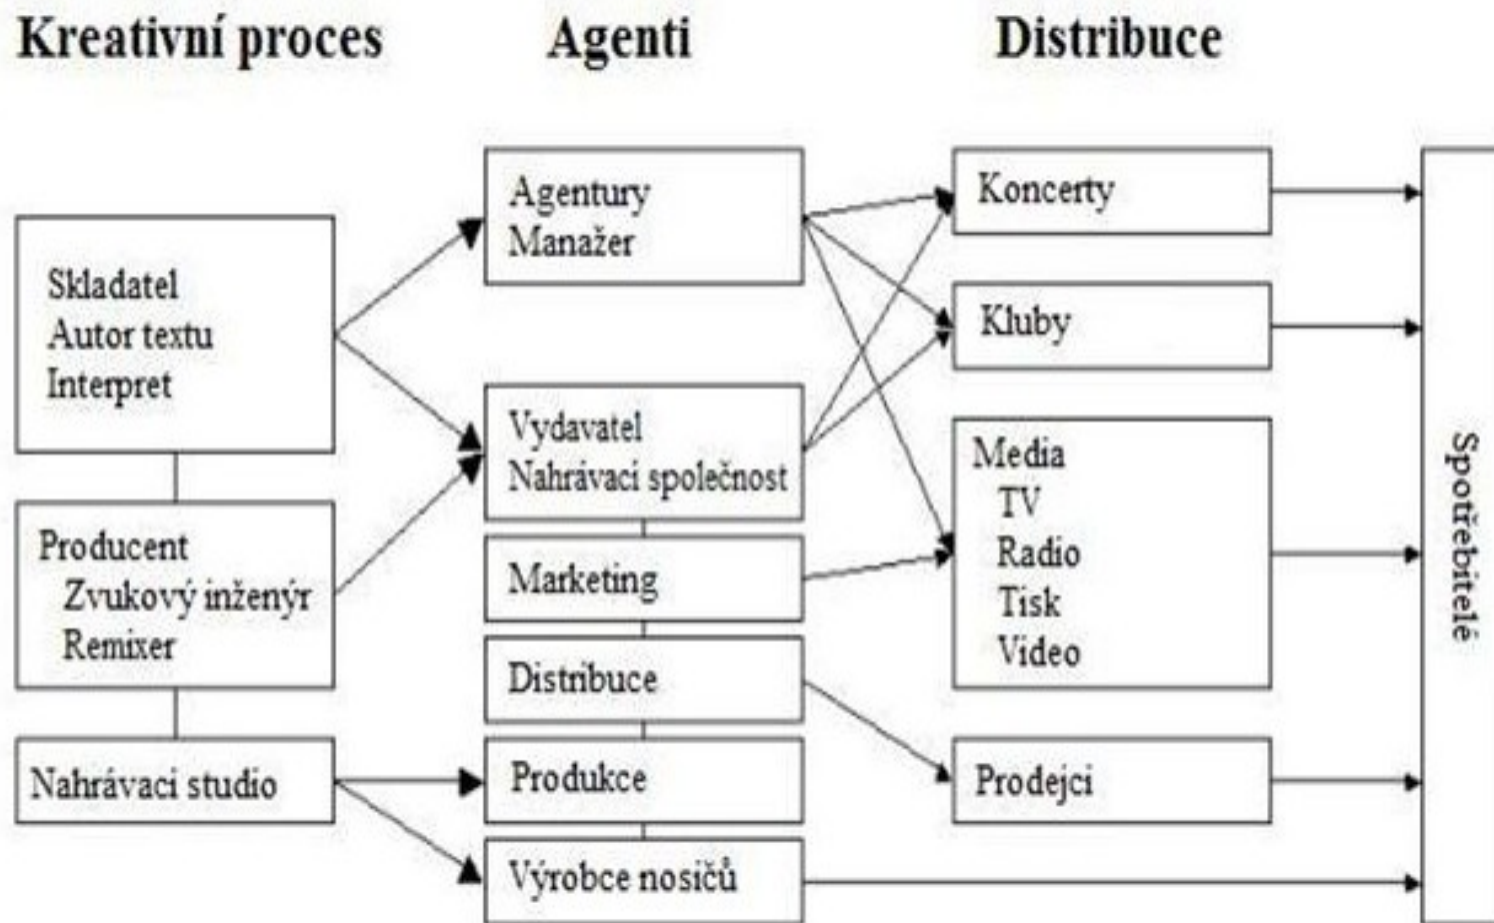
Kreativní proces

Agenti

Distribuce

Skladatel
Autor textu
Interpret

Producent
Zvukový inženýr
Remixer

Nahrávaci studio

Agentury
Manažer

Vydavatel
Nahrávaci společnost

Marketing

Distribuce

Produkce

Výrobce nosičů

Koncerty

Kluby

Media
TV
Radio
Tisk
Video

Prodejci

Spotřebitelé